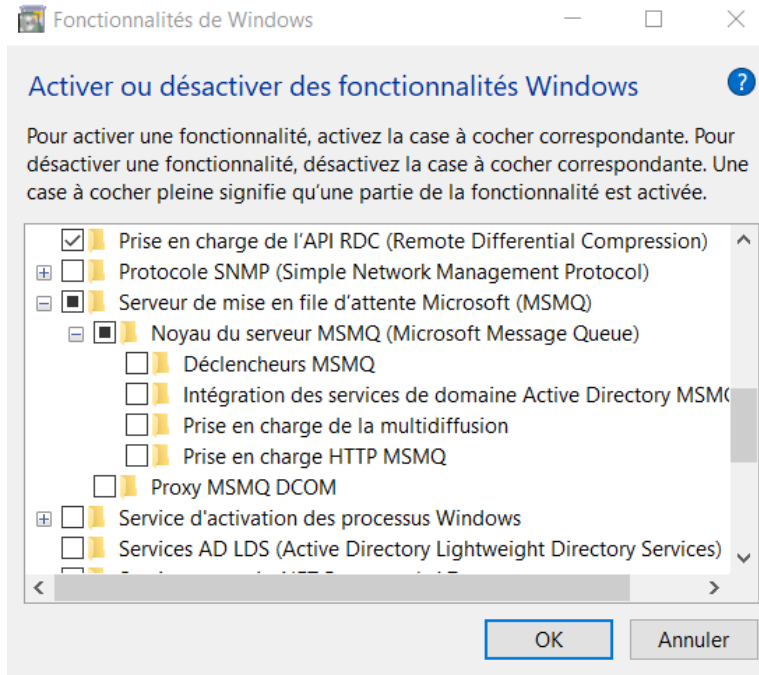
Fonctionnalités de Windows

Activer ou désactiver des fonctionnalités Windows

Pour activer une fonctionnalité, activez la case à cocher correspondante. Pour désactiver une fonctionnalité, désactivez la case à cocher correspondante. Une case à cocher pleine signifie qu'une partie de la fonctionnalité est activée.

Prise en charge de l'API RDC (Remote Differential Compression)
Protocole SNMP (Simple Network Management Protocol)
Serveur de mise en file d'attente Microsoft (MSMQ)
Noyau du serveur MSMQ (Microsoft Message Queue)
Déclencheurs MSMQ
Intégration des services de domaine Active Directory MSM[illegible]
Prise en charge de la multidiffusion
Prise en charge HTTP MSMQ
Proxy MSMQ DCOM
Service d'activation des processus Windows
Services AD LDS (Active Directory Lightweight Directory Services)
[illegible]

OK
Annuler